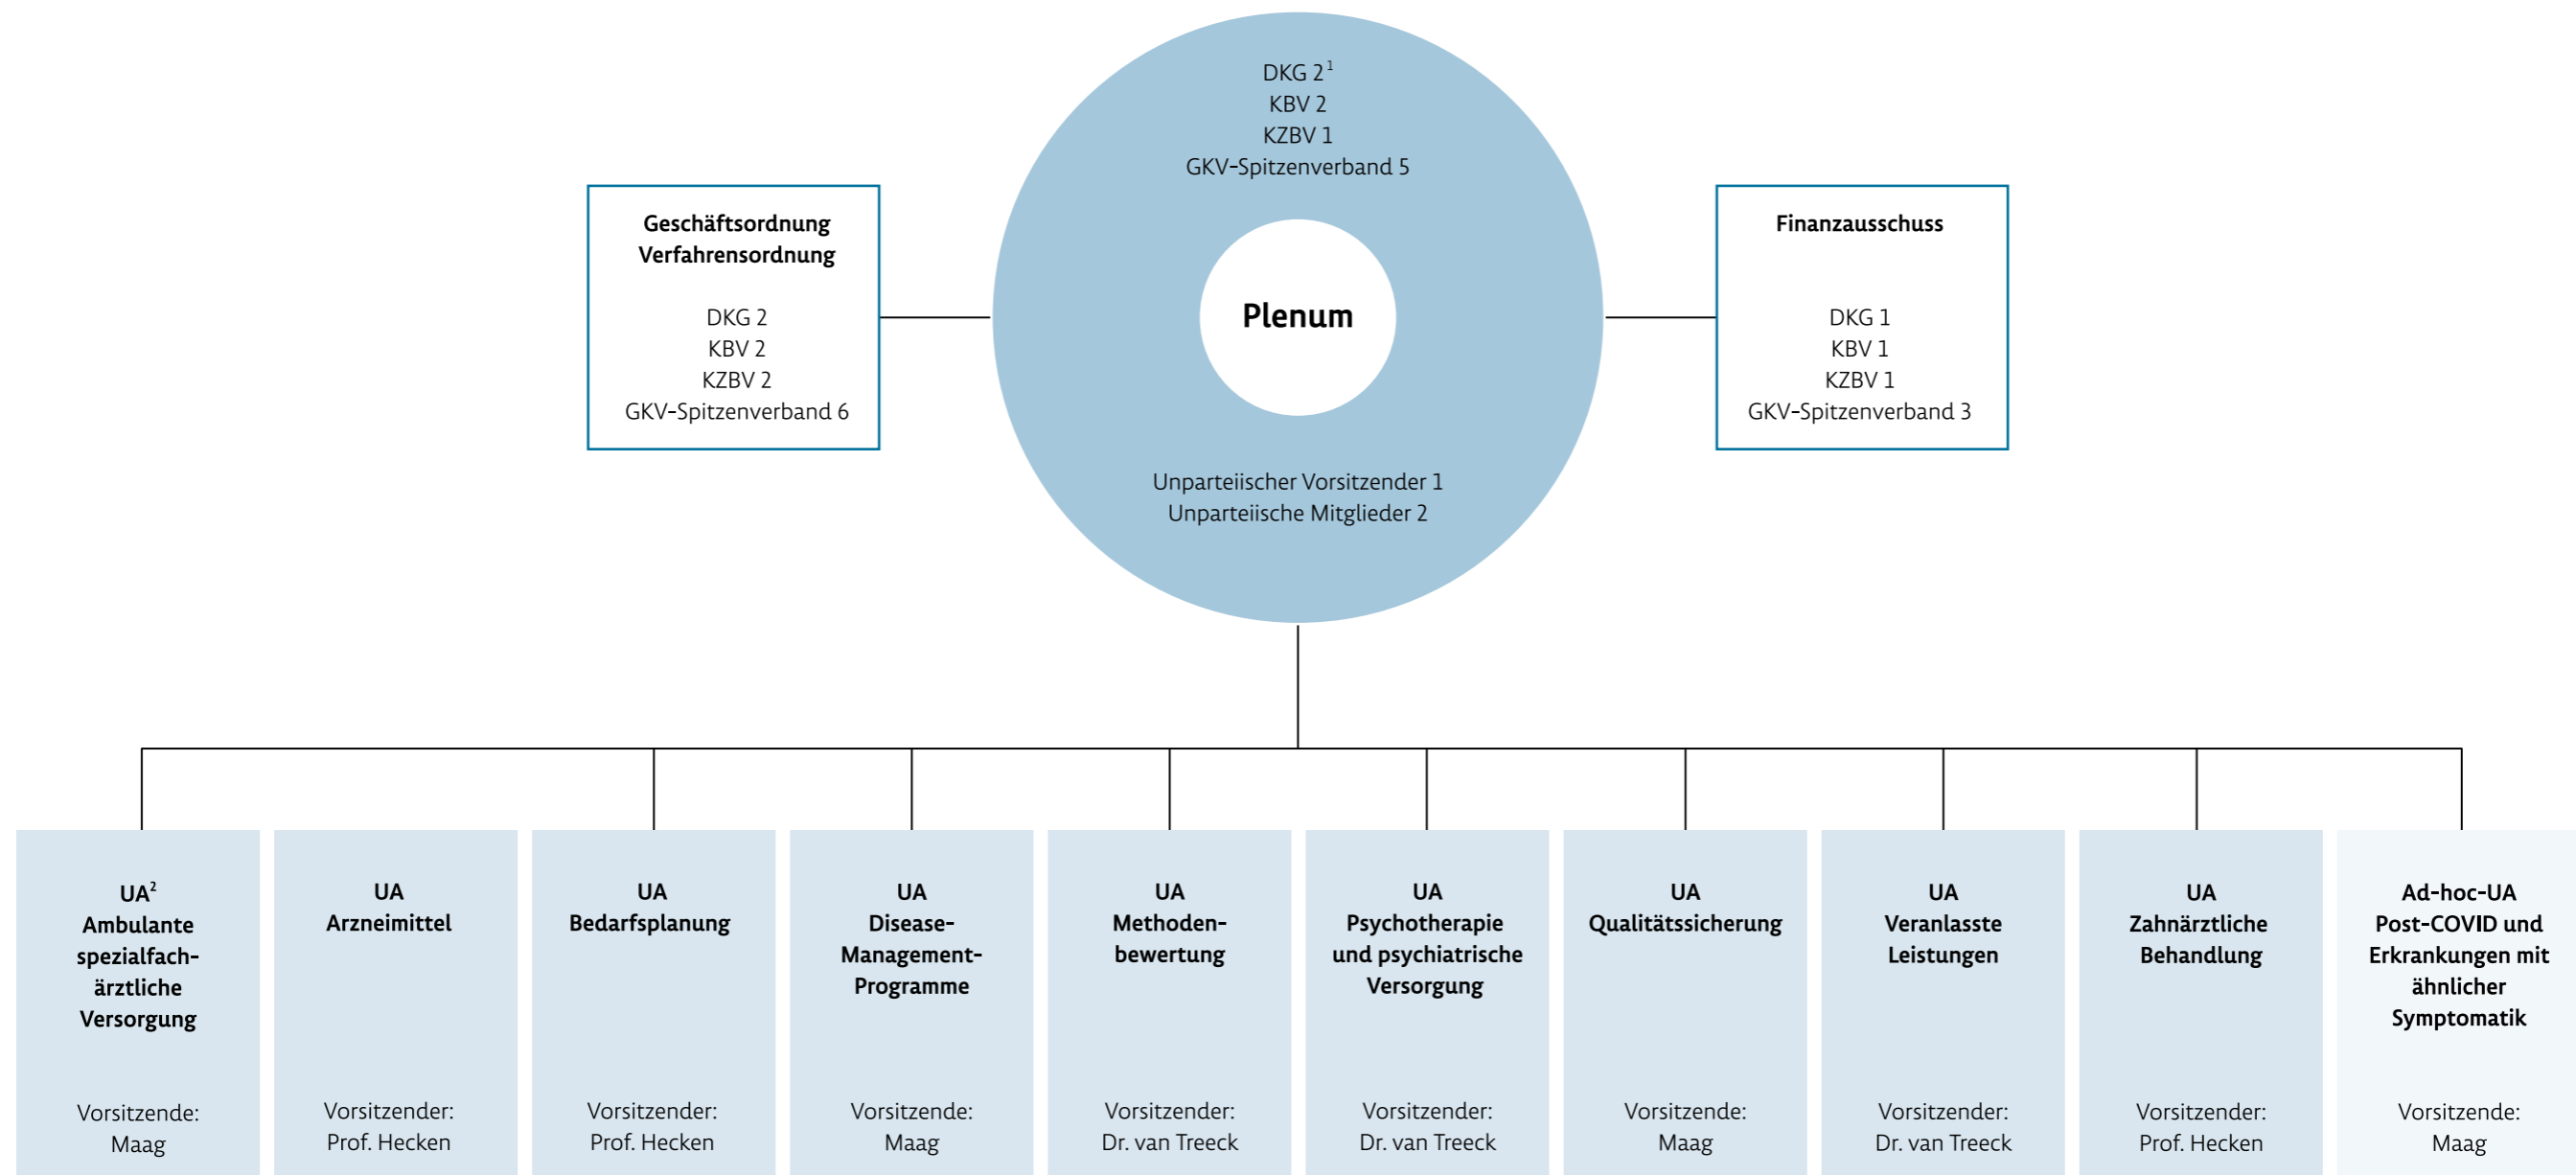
DKG $2^1$
KBV 2
KZBV 1
GKV-Spitzenverband 5

Geschäftsordnung Verfahrensordnung

DKG 2
KBV 2
KZBV 2
GKV-Spitzenverband 6

Plenum

Finanzausschuss

DKG 1
KBV 1
KZBV 1
GKV-Spitzenverband 3

Unparteiischer Vorsitzender 1
Unparteiische Mitglieder 2

$UA^2$ Ambulante spezialfachärztliche Versorgung

Vorsitzende: Maag

UA Arzneimittel

Vorsitzender: Prof. Hecken

UA Bedarfsplanung

Vorsitzender: Prof. Hecken

UA Disease-Management-Programme

Vorsitzende: Maag

UA Methodenbewertung

Vorsitzender: Dr. van Treeck

UA Psychotherapie und psychiatrische Versorgung

Vorsitzender: Dr. van Treeck

UA Qualitätssicherung

Vorsitzende: Maag

UA Veranlasste Leistungen

Vorsitzender: Dr. van Treeck

UA Zahnärztliche Behandlung

Vorsitzender: Prof. Hecken

Ad-hoc-UA Post-COVID und Erkrankungen mit ähnlicher Symptomatik

Vorsitzende: Maag